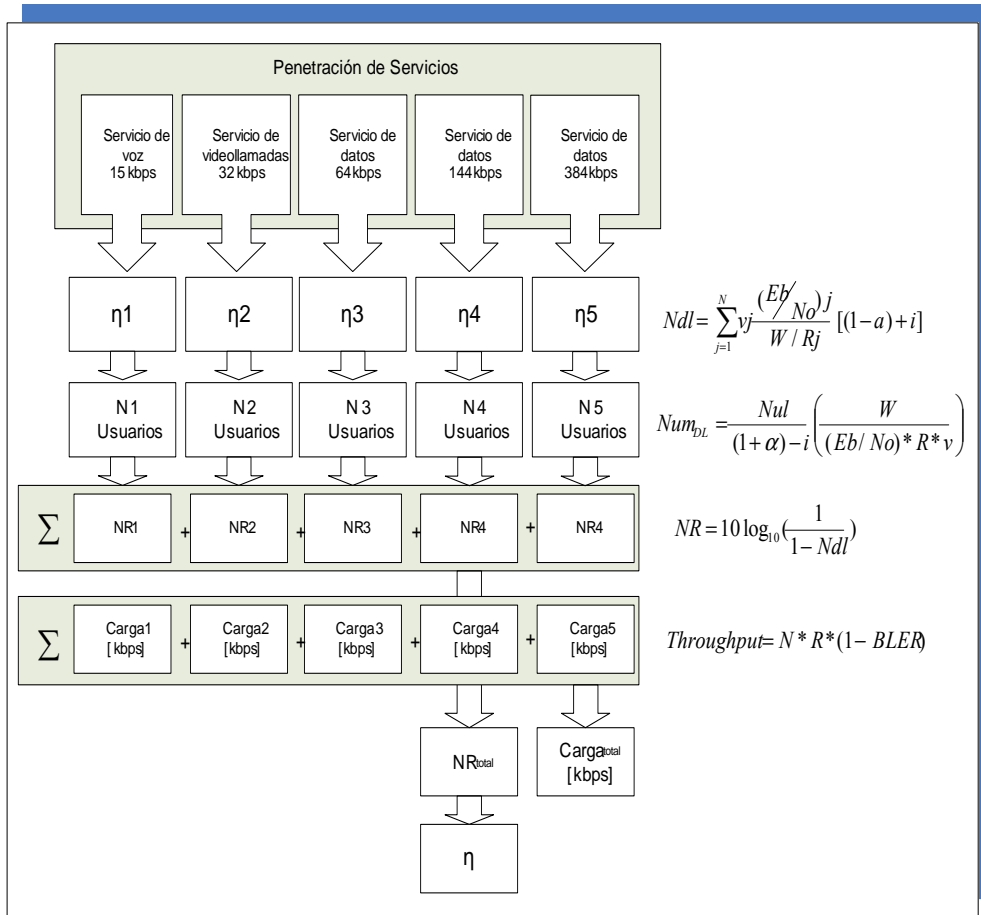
Penetración de Servicios

Servicio de voz 15 kbps

Servicio de videollamadas 32 kbps

Servicio de datos 64 kbps

Servicio de datos 144 kbps

Servicio de datos 384 kbps

η1

η2

η3

η4

η5

$Ndl = \sum_{j=1}^{N} vj \frac{(Eb/No)j}{W/Rj}[(1-a)+i]$

N1 Usuarios

N2 Usuarios

N3 Usuarios

N4 Usuarios

N5 Usuarios

$Num_{DL} = \frac{Nul}{(1+\alpha)-i}\left(\frac{W}{(Eb/No)*R*v}\right)$

$\sum$ NR1 + NR2 + NR3 + NR4 + NR4

$NR = 10\log_{10}(\frac{1}{1-Ndl})$

$\sum$ Carga1 [kbps] + Carga2 [kbps] + Carga3 [kbps] + Carga4 [kbps] + Carga5 [kbps]

$Throughput = N*R*(1-BLER)$

$NR_{total}$

$Carga_{total}$ [kbps]

η